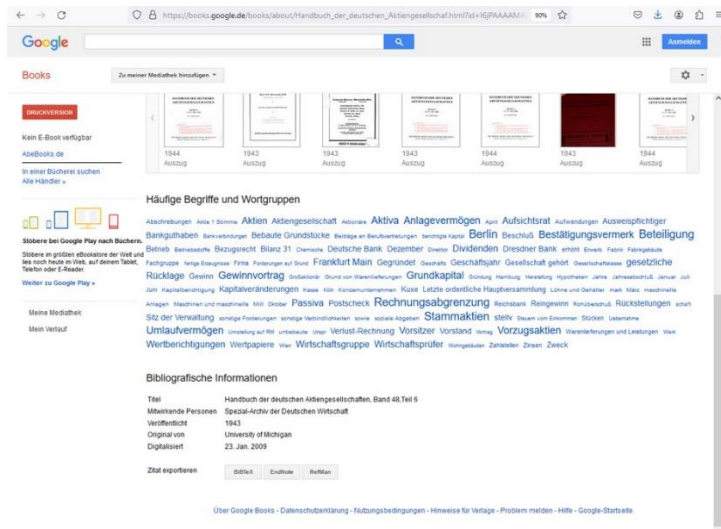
https://books.google.de/books/about/Handbuch_der_deutschen_Aktiengesellschaf.html?id=I6jPAAAAM

90%

Google

Anmelden

Books

Zu meiner Mediathek hinzufügen

DRUCKVERSION

Kein E-Book verfügbar

AbeBooks.de

In einer Bücherei suchen

Alle Händler »

Stöbere bei Google Play nach Büchern.

Stöbere im größten eBookstore der Welt und lies noch heute im Web, auf deinem Tablet, Telefon oder E-Reader.

Weiter zu Google Play »

Meine Mediathek

Mein Verlauf

1944 Auszug

1943 Auszug

1943 Auszug

1943 Auszug

1944 Auszug

1943 Auszug

1944 Auszug

Häufige Begriffe und Wortgruppen

Abschreibungen Aktie 1 Stimme Aktien Aktiengesellschaft Aktionäre Aktiva Anlagevermögen April Aufsichtsrat Aufwendungen Ausweispflichtiger Bankguthaben Bankverbindungen Bebaute Grundstücke Beiträge an Berufsvertretungen berichtigte Kapital Berlin Beschluß Bestätigungsvermerk Beteiligung Betrieb Betriebsstoffe Bezugsrecht Bilanz 31 Chemische Deutsche Bank Dezember Direktor Dividenden Dresdner Bank erhöht Erwerb Fabrik Fabrikgebäude Fachgruppe fertige Erzeugnisse Firma Forderungen auf Grund Frankfurt Main Gegründet Geschäfts Geschäftsjahr Gesellschaft gehört Gesellschaftskasse gesetzliche Rücklage Gewinn Gewinnvortrag Großaktionär Grund von Warenlieferungen Grundkapital Gründung Hamburg Herstellung Hypotheken Jahre Jahresabschluß Januar Juli Juni Kapitalberichtigung Kapitalveränderungen Kasse Köln Konzernunternehmen Kuxe Letzte ordentliche Hauptversammlung Löhne und Gehälter mark März maschinelle Anlagen Maschinen und maschinelle Mill Oktober Passiva Postscheck Rechnungsabgrenzung Reichsbank Reingewinn Rohüberschuß Rückstellungen schaft Sitz der Verwaltung sonstige Forderungen sonstige Verbindlichkeiten sowie soziale Abgaben Stammaktien stellv Steuern vom Einkommen Stücken Unternehme Umlaufvermögen Umstellung auf RM unbebaute Unsp Verlust-Rechnung Vorsitzer Vorstand Vertrag Vorzugsaktien Warenlieferungen und Leistungen Werk Wertberichtigungen Wertpapiere Wien Wirtschaftsgruppe Wirtschaftsprüfer Wohngebäuden Zahlstellen Zinsen Zweck

Bibliografische Informationen

| | |
|---|---|
| Titel | Handbuch der deutschen Aktiengesellschaften, Band 48,Teil 6 |
| Mitwirkende Personen | Spezial-Archiv der Deutschen Wirtschaft |
| Veröffentlicht | 1943 |
| Original von | University of Michigan |
| Digitalisiert | 23. Jan. 2009 |

Zitat exportieren BiBTeX EndNote RefMan

Über Google Books - Datenschutzerklärung - Nutzungsbedingungen - Hinweise für Verlage - Problem melden - Hilfe - Google-Startseite